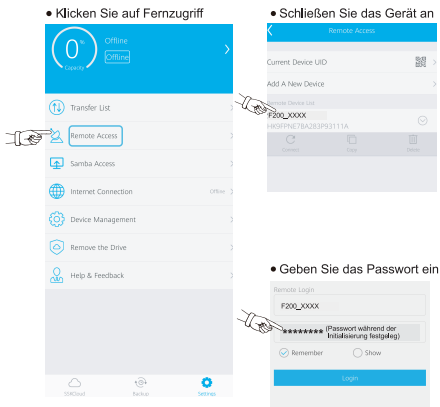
• Klicken Sie auf Fernzugriff

0°
Capacity
Offline
Offline

Transfer List
Remote Access
Samba Access
Internet Connection Offline
Device Management
Remove the Drive
Help & Feedback

S3KCloud Backup Settings

• Schließen Sie das Gerät an

Remote Access
Current Device UID
Add A New Device
Remote Device List
F200_XXXX
HK9FPNE7BA2B3P93111A
Connect Edit Delete

• Geben Sie das Passwort ein

Remote Login
F200_XXXX
******** (Passwort während der Initialisierung festgelegt)
Remember Show
Login